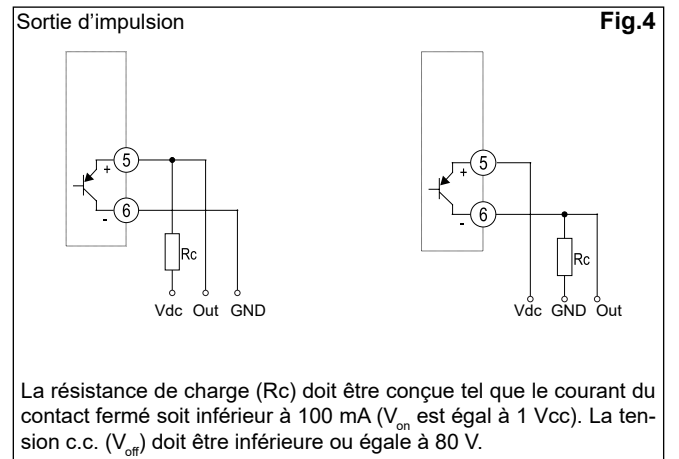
Sortie d'impulsion

Fig.4

+ 5
- 6
Rc
Vdc Out GND

+ 5
- 6
Rc
Vdc GND Out

La résistance de charge (Rc) doit être conçue tel que le courant du contact fermé soit inférieur à 100 mA ($V_{on}$ est égal à 1 Vcc). La tension c.c. ($V_{off}$) doit être inférieure ou égale à 80 V.